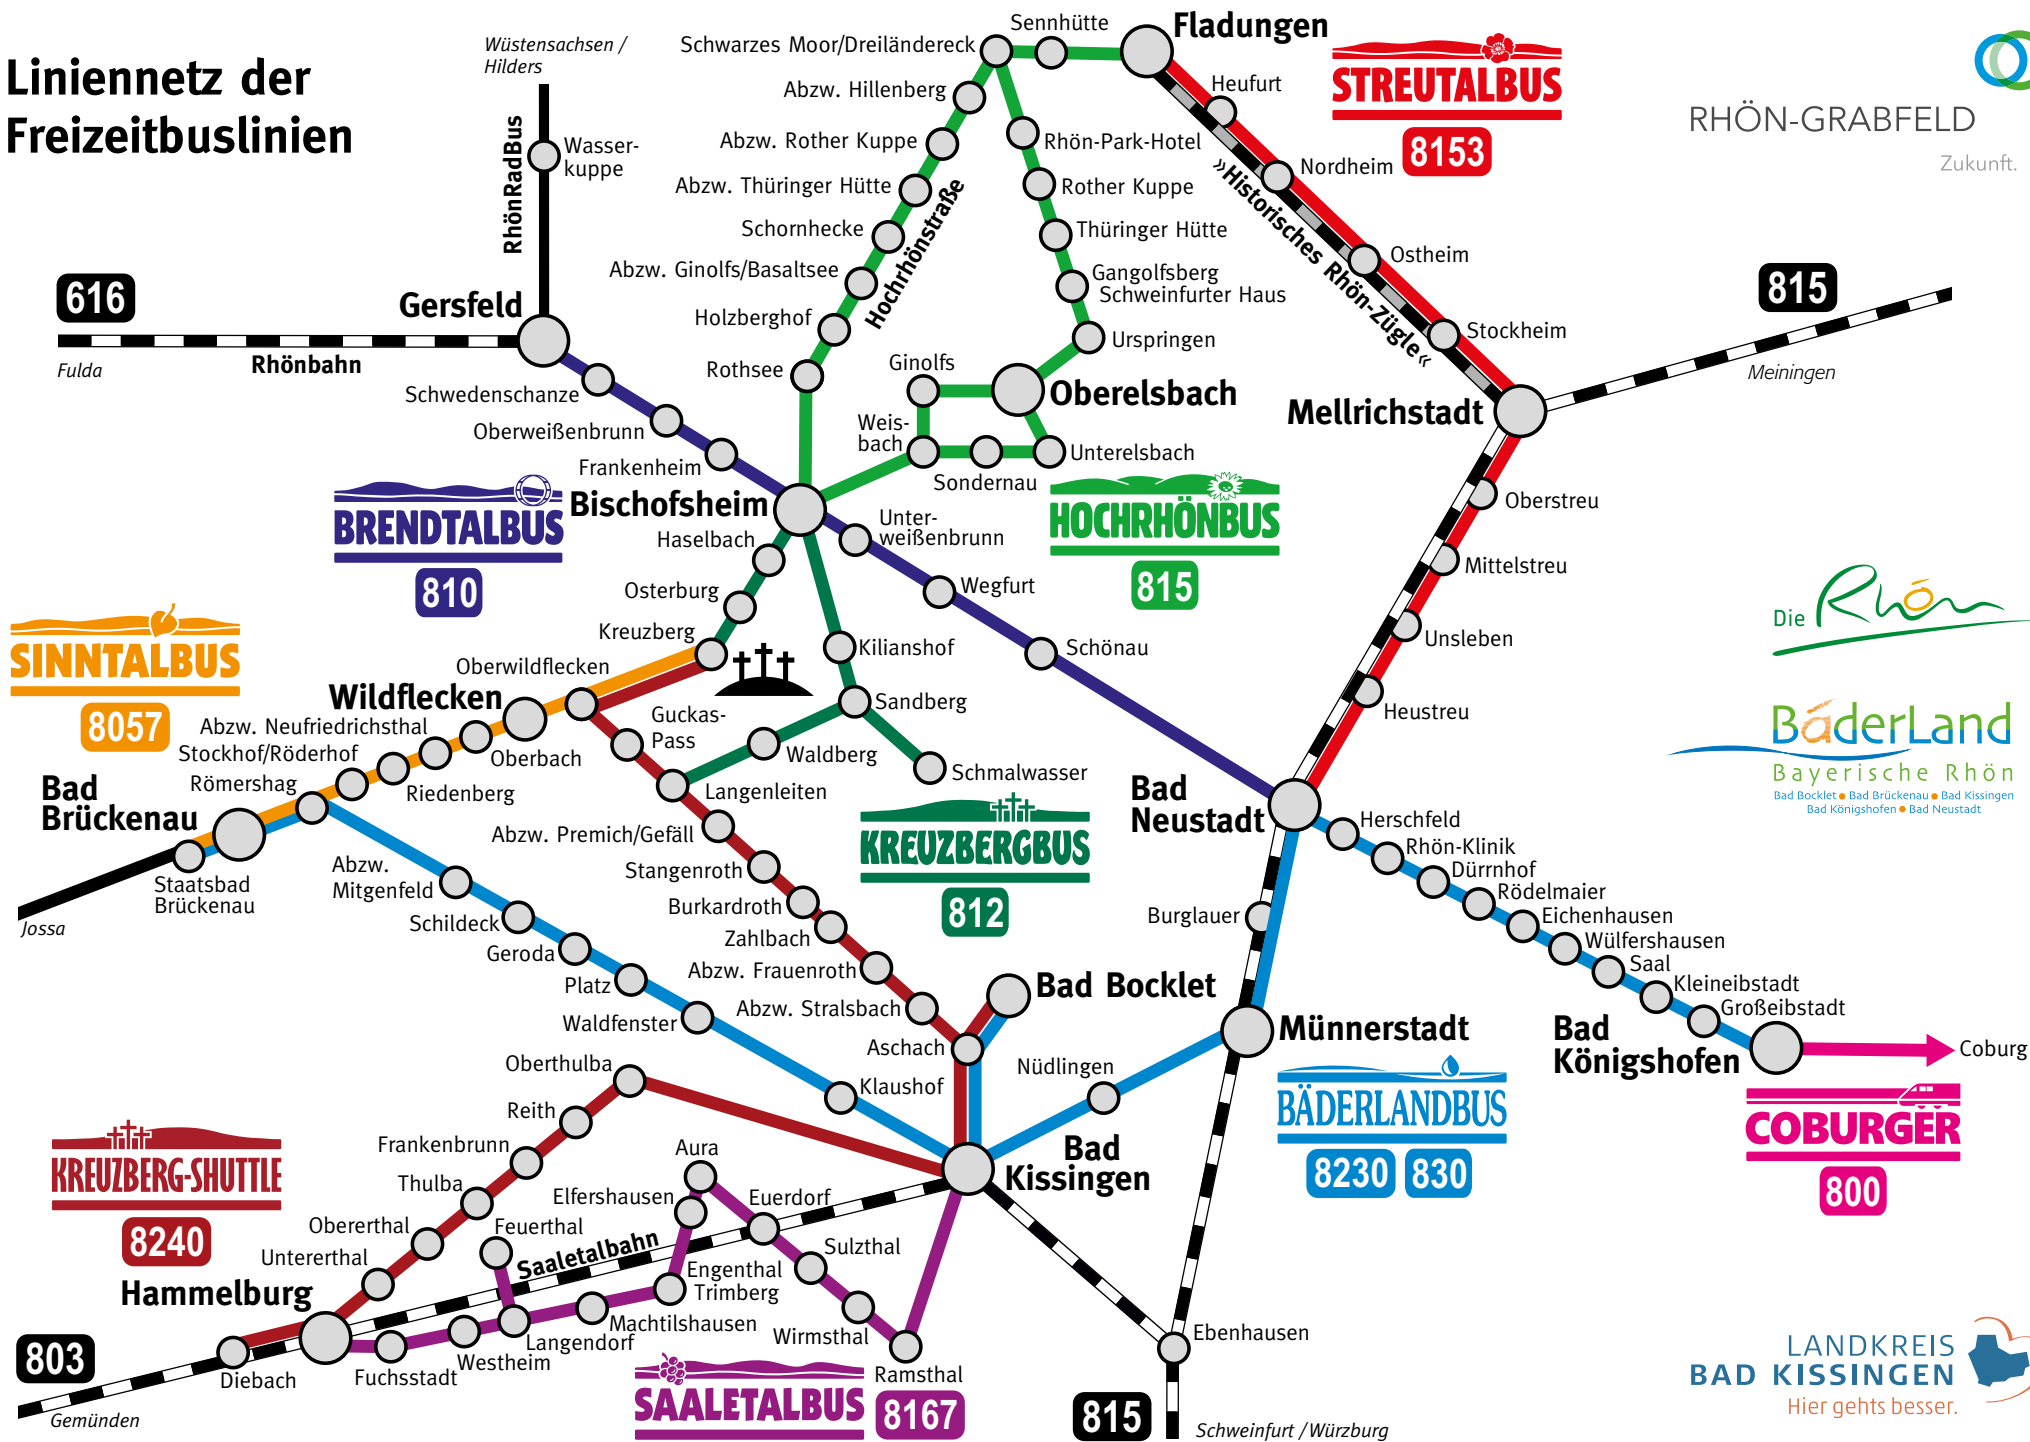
Liniennetz der Freizeitbuslinien

Wüstensachsen / Hilders

RhönRadBus

Wasserkuppe

616

Gersfeld

Fulda

Rhönbahn

Schwarzes Moor/Dreiländereck

Sennhütte

Fladungen

STREUTALBUS

8153

RHÖN-GRABFELD

Zukunft.

Abzw. Hillenberg

Abzw. Rother Kuppe

Abzw. Thüringer Hütte

Schornhecke

Abzw. Ginolfs/Basaltsee

Holzberghof

Rothsee

Hochrhönstraße

Heufurt

Rhön-Park-Hotel

Rother Kuppe

Thüringer Hütte

Gangolfsberg Schweinfurter Haus

Urspringen

»Historisches Rhön-Zügle«

Nordheim

Ostheim

Stockheim

815

Meiningen

Mellrichstadt

Ginolfs

Oberelsbach

Weisbach

Unterelsbach

Sondernau

HOCHRHÖNBUS

815

Schwedenschanze

Oberweißenbrunn

Frankenheim

Bischofsheim

BRENDTALBUS

810

Haselbach

Unterweißenbrunn

Osterburg

Wegfurt

Kreuzberg

Kilianshof

Schönau

Oberstreu

Mittelstreu

Unsleben

Heustreu

Die Rhön

SINNTALBUS

8057

Oberwildflecken

Wildflecken

Abzw. Neufriedrichsthal

Stockhof/Röderhof

Römershag

Bad Brückenau

Staatsbad Brückenau

Jossa

Oberbach

Riedenberg

Guckas-Pass

Sandberg

Waldberg

Langenleiten

Schmalwasser

KREUZBERGBUS

812

Bad Neustadt

BäderLand

Bayerische Rhön

Bad Bocklet • Bad Brückenau • Bad Kissingen
Bad Königshofen • Bad Neustadt

Herschfeld

Rhön-Klinik

Dürrnhof

Rödelmaier

Eichenhausen

Wülfershausen

Saal

Kleineibstadt

Großeibstadt

Abzw. Mitgenfeld

Schildeck

Geroda

Platz

Waldfenster

Abzw. Premich/Gefäll

Stangenroth

Burkardroth

Zahlbach

Abzw. Frauenroth

Abzw. Stralsbach

Aschach

Bad Bocklet

Burglauer

Münnerstadt

Nüdlingen

Bad Königshofen

Coburg

BÄDERLANDBUS

8230 830

COBURGER

800

Oberthulba

Reith

Klaushof

Frankenbrunn

Thulba

Obererthal

Untererthal

Hammelburg

KREUZBERG-SHUTTLE

8240

Bad Kissingen

Aura

Elfershausen

Euerdorf

Feuerthal

Saaletalbahn

Sulzthal

Engenthal

Trimberg

Machtilshausen

Langendorf

Westheim

Fuchsstadt

Diebach

Wirmsthal

Ramsthal

Ebenhausen

803

Gemünden

SAALETALBUS

8167

815

Schweinfurt / Würzburg

LANDKREIS BAD KISSINGEN

Hier gehts besser.